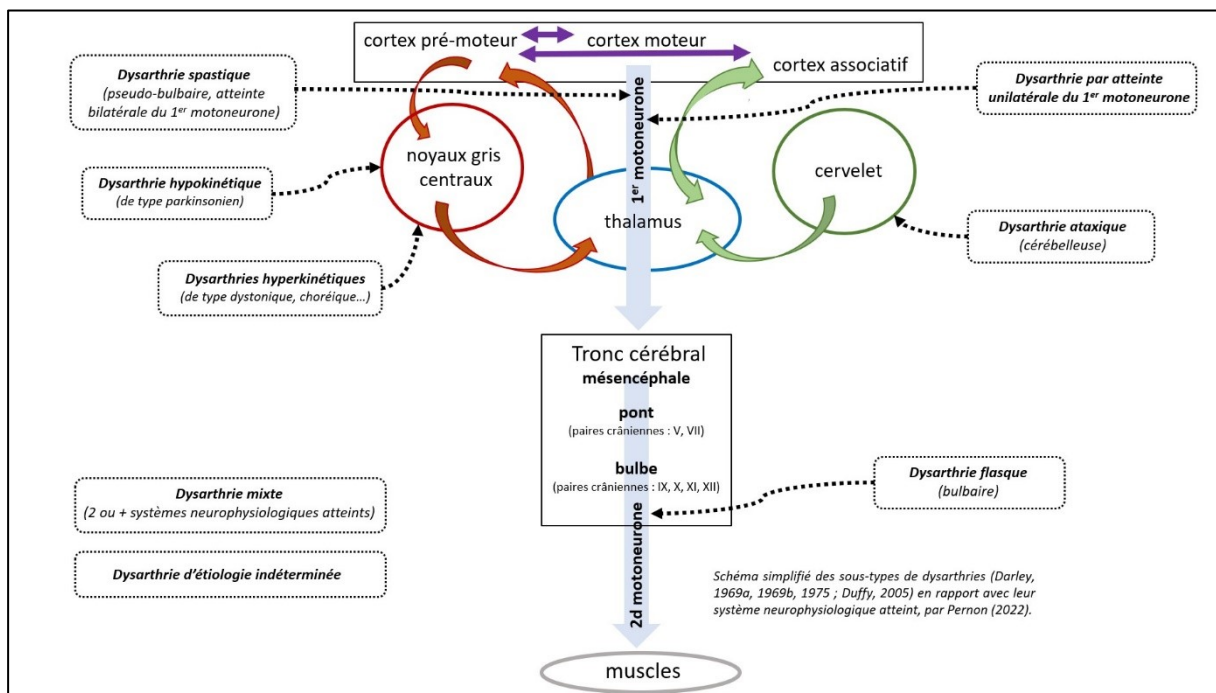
cortex pré-moteur

cortex moteur

cortex associatif

Dysarthrie spastique
(pseudo-bulbaire, atteinte bilatérale du 1$^{er}$ motoneurone)

Dysarthrie par atteinte unilatérale du 1$^{er}$ motoneurone

1$^{er}$ motoneurone

noyaux gris centraux

cervelet

Dysarthrie hypokinétique
(de type parkinsonien)

thalamus

Dysarthrie ataxique
(cérébelleuse)

Dysarthries hyperkinétiques
(de type dystonique, choréique…)

Tronc cérébral
mésencéphale
pont
(paires crâniennes : V, VII)
bulbe
(paires crâniennes : IX, X, XI, XII)

Dysarthrie flasque
(bulbaire)

Dysarthrie mixte
(2 ou + systèmes neurophysiologiques atteints)

Dysarthrie d'étiologie indéterminée

2d motoneurone

Schéma simplifié des sous-types de dysarthries (Darley, 1969a, 1969b, 1975 ; Duffy, 2005) en rapport avec leur système neurophysiologique atteint, par Pernon (2022).

muscles